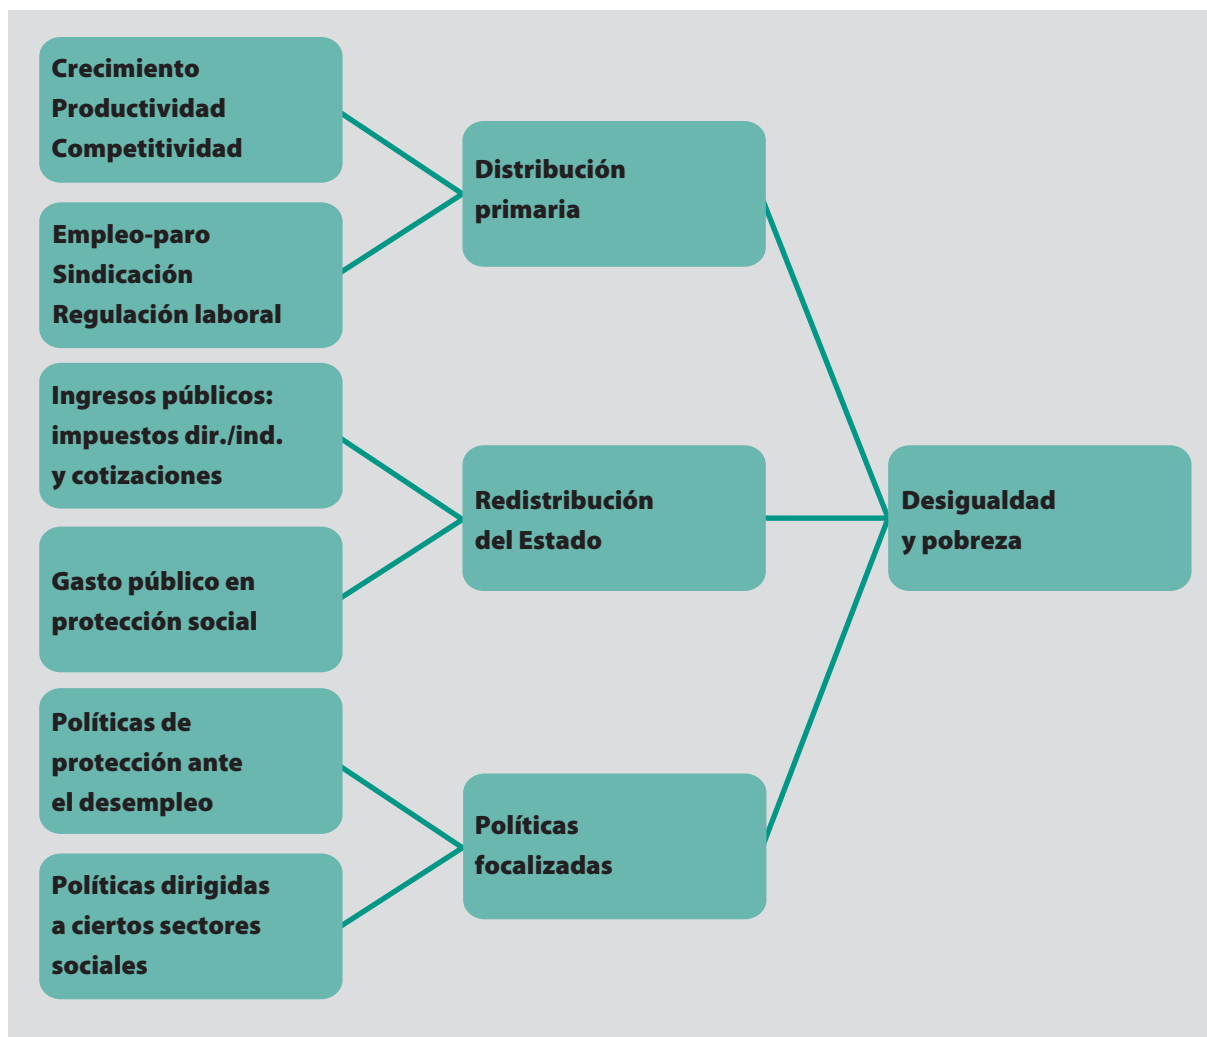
Crecimiento
Productividad
Competitividad

Empleo-paro
Sindicación
Regulación laboral

Distribución primaria

Ingresos públicos: impuestos dir./ind. y cotizaciones

Gasto público en protección social

Redistribución del Estado

Desigualdad y pobreza

Políticas de protección ante el desempleo

Políticas dirigidas a ciertos sectores sociales

Políticas focalizadas